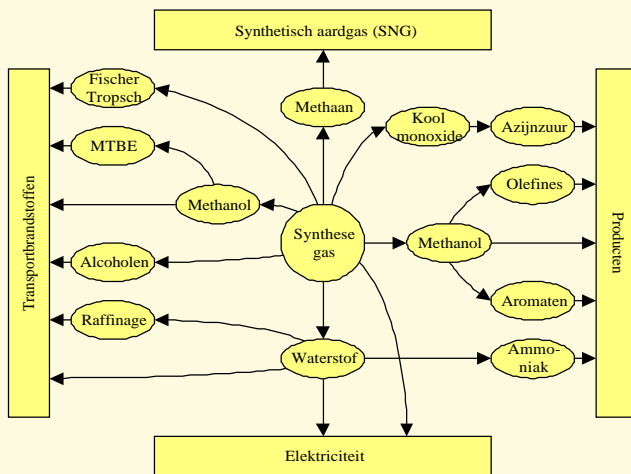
Synthetisch aardgas (SNG)

Transportbrandstoffen

Fischer Tropsch

MTBE

Methanol

Alcoholen

Raffinage

Methaan

Kool monoxide

Azijnzuur

Synthese gas

Olefines

Methanol

Aromaten

Waterstof

Ammo-niak

Producten

Elektriciteit